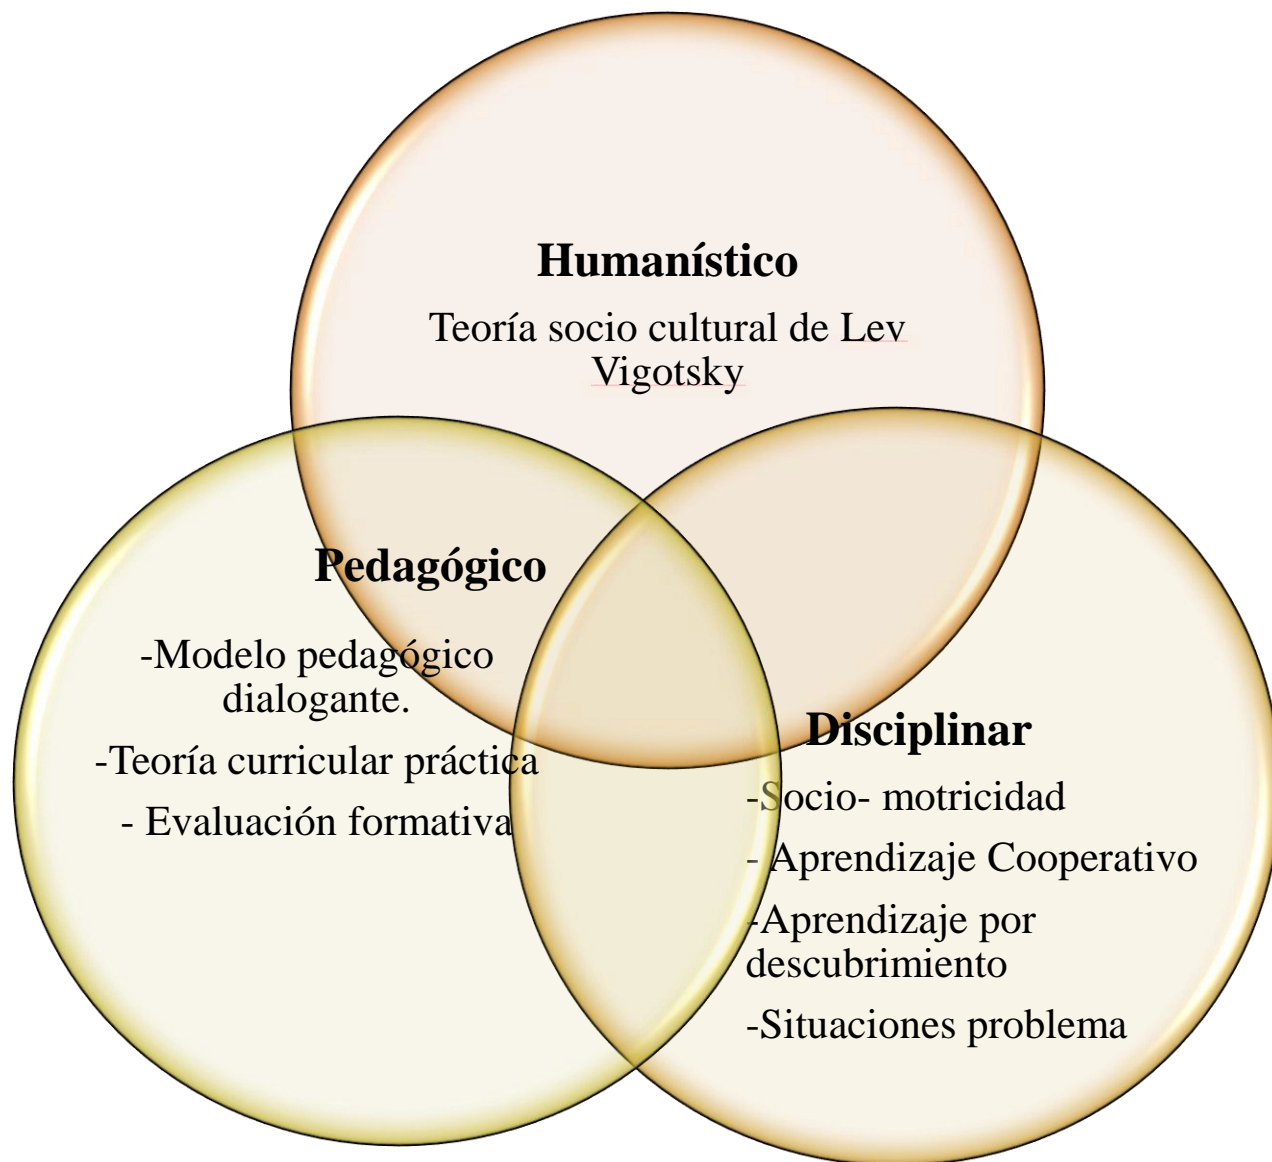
Humanístico

Teoría socio cultural de Lev Vigotsky

Pedagógico

-Modelo pedagógico dialogante.

-Teoría curricular práctica

- Evaluación formativa

Disciplinar

-Socio- motricidad

- Aprendizaje Cooperativo

-Aprendizaje por descubrimiento

-Situaciones problema